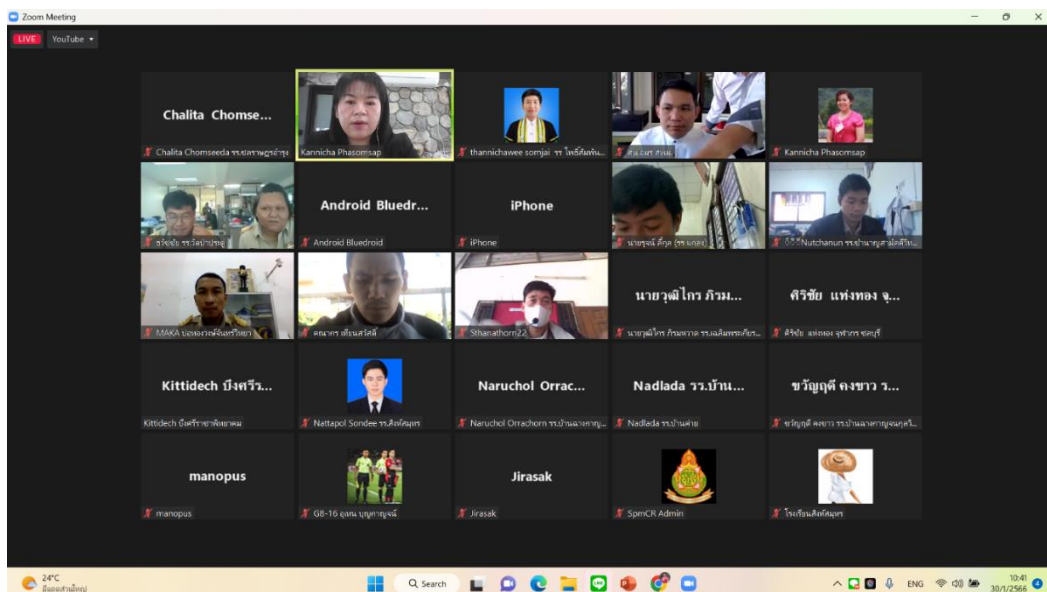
Zoom Meeting

LIVE YouTube

Chalita Chomse...
Chalita Chomseeda รร.ปลวกพูลรำรุง

Kannicha Phasomsap

thannichawee somjai รร.โพธิ์สัตว์...

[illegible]

Kannicha Phasomsap

ธวัชชัย รร.วัดปาประดู่

Android Bluedr...
Android Bluedroid

iPhone
iPhone

นายจุลนี ดีกุล (รร.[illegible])

Nutchanun รร.บ้านหนองสามัคคีวิท...

MAKA น้องหนองพันทรัพย์

คณากร ศรีธนสวัสดิ์

Sthanathorn22

นายวุฒิไกร ภิรม...
นายวุฒิไกร ภิรมหวาด รร.เฉลิมพระเกียร...

ศิริชัย แห่งทอง จุ...
ศิริชัย แห่งทอง จุฬาภร ชลบุรี

Kittidech บึงศรีร...
Kittidech บึงศรีราชาพิทยาคม

Nattapol Sondee รร.ศิลค์สมุทร

Naruchol Orrac...
Naruchol Orrachorn รร.บ้านฉางกาญ...

Nadlada รร.บ้าน...
Nadlada รร.บ้านค่าย

ขวัญฤดี คงขาว ร...
ขวัญฤดี คงขาว รร.บ้านฉางกาญจนกุลวิ...

manopus
manopus

G8-16 อุดม บุญกาญจน์

Jirasak
Jirasak

SpmCR Admin

โรงเรียนศิลค์สมุทร

24°C
มีเมฆส่วนใหญ่

Search

ENG 10:41 30/1/2566